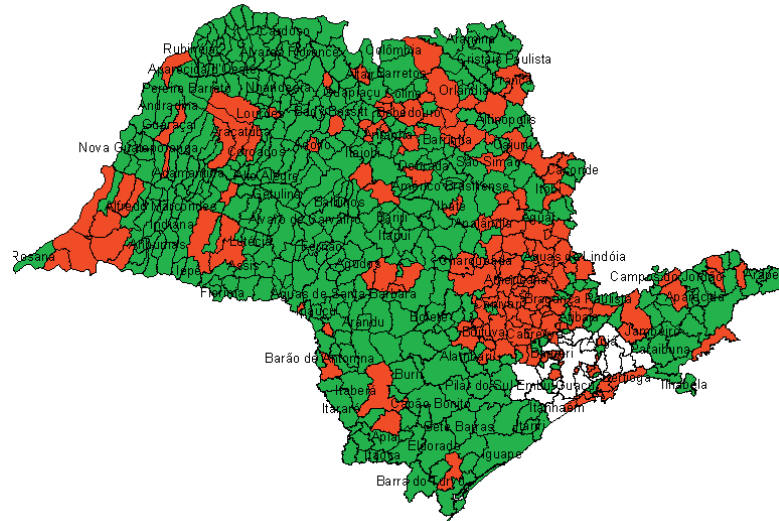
Cardoso
Rubinéia
Alvares Florence
Colômbia
Aramina
Cristais Paulista
Aparecida d'Oeste
Barretos
Franca
Pereira Barreto
Nhandeara
Guaraçaí
Olímpia
Orlândia
Andradina
Altinópolis
Lourdes
Bebedouro
Guaraçaí
Araçatuba
Cajuru
Nova Guataporanga
Barrinha
São Simão
Caconde
Flórida Paulista
Dracena
Descalvado
Américo Brasiliense
Alfredo Marcondes
Getulina
Indiana
Álvaro de Carvalho
Itaju
Itápolis
Anhembi
Araraquara
Águas de Lindóia
Rosana
Lutécia
Iepê
Campos do Jordão
Arapeí
Florida
Águas de Santa Bárbara
Bragança Paulista
Aparecida
Cabreúva
Jambeiro
Boituva
Barueri
Paraibuna
Barão de Antonina
Alambari
Pilar do Sul
Itaberá
Embu-Guaçu
Bertioga
Ilhabela
Itararé
Capão Bonito
Itanhaém
Sete Barras
Itariri
Apiaí
Eldorado
Iguape
Barra do Turvo